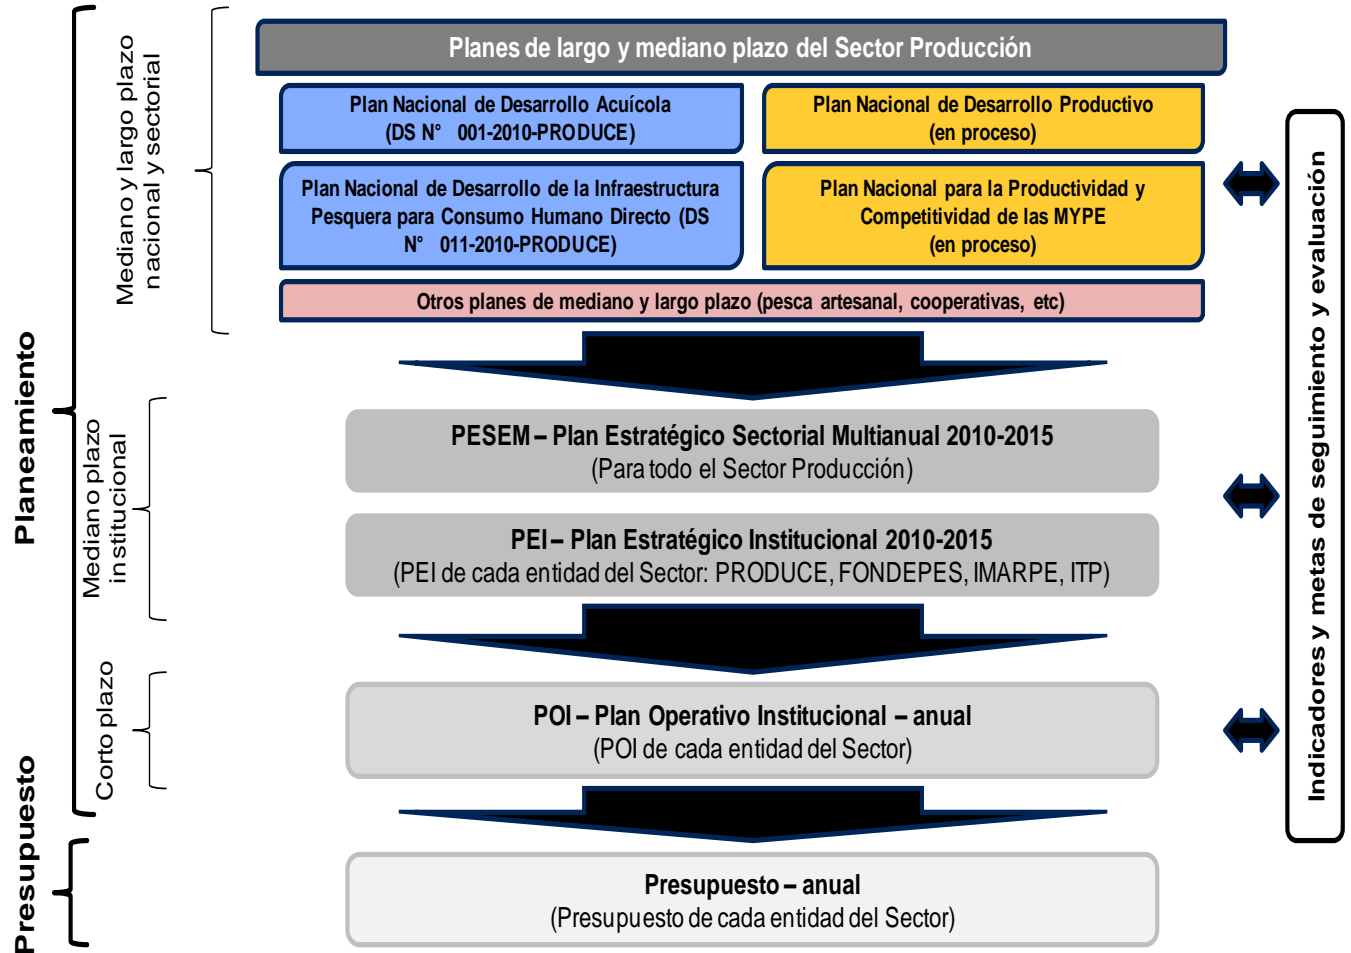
Planeamiento

Mediano y largo plazo nacional y sectorial

Planes de largo y mediano plazo del Sector Producción

Plan Nacional de Desarrollo Acuícola (DS N° 001-2010-PRODUCE)

Plan Nacional de Desarrollo Productivo (en proceso)

Plan Nacional de Desarrollo de la Infraestructura Pesquera para Consumo Humano Directo (DS N° 011-2010-PRODUCE)

Plan Nacional para la Productividad y Competitividad de las MYPE (en proceso)

Otros planes de mediano y largo plazo (pesca artesanal, cooperativas, etc)

Mediano plazo institucional

PESEM – Plan Estratégico Sectorial Multianual 2010-2015
(Para todo el Sector Producción)

PEI – Plan Estratégico Institucional 2010-2015
(PEI de cada entidad del Sector: PRODUCE, FONDEPES, IMARPE, ITP)

Corto plazo

POI – Plan Operativo Institucional – anual
(POI de cada entidad del Sector)

Presupuesto

Presupuesto – anual
(Presupuesto de cada entidad del Sector)

Indicadores y metas de seguimiento y evaluación